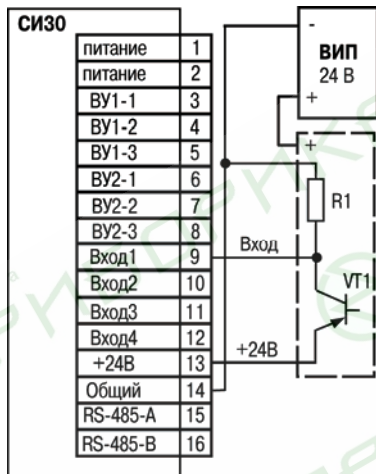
СИ30

| питание | 1 |
|---|---|
| питание | 2 |
| ВУ1-1 | 3 |
| ВУ1-2 | 4 |
| ВУ1-3 | 5 |
| ВУ2-1 | 6 |
| ВУ2-2 | 7 |
| ВУ2-3 | 8 |
| Вход1 | 9 |
| Вход2 | 10 |
| Вход3 | 11 |
| Вход4 | 12 |
| +24В | 13 |
| Общий | 14 |
| RS-485-A | 15 |
| RS-485-B | 16 |

-
ВИП
24 В
+

+
R1
Вход
VT1
+24В